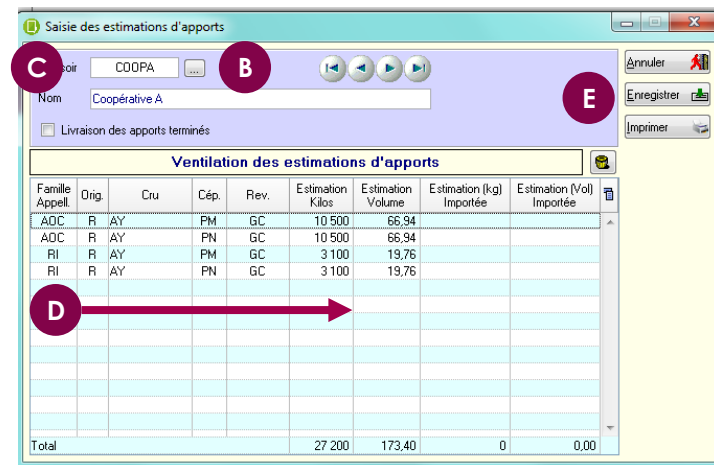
Saisie des estimations d'apports

C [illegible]soir COOPA ... B

Nom Coopérative A

Livraison des apports terminés

Annuler

Enregistrer

E

Imprimer

Ventilation des estimations d'apports

| Famille Appell. | Orig. | Cru | Cép. | Rev. | Estimation Kilos | Estimation Volume | Estimation (kg) Importée | Estimation (Vol) Importée |
|---|---|---|---|---|---|---|---|---|
| AOC | R | AY | PM | GC | 10 500 | 66,94 | | |
| AOC | R | AY | PN | GC | 10 500 | 66,94 | | |
| RI | R | AY | PM | GC | 3 100 | 19,76 | | |
| RI | R | AY | PN | GC | 3 100 | 19,76 | | |
| Total | | | | | 27 200 | 173,40 | 0 | 0,00 |

D